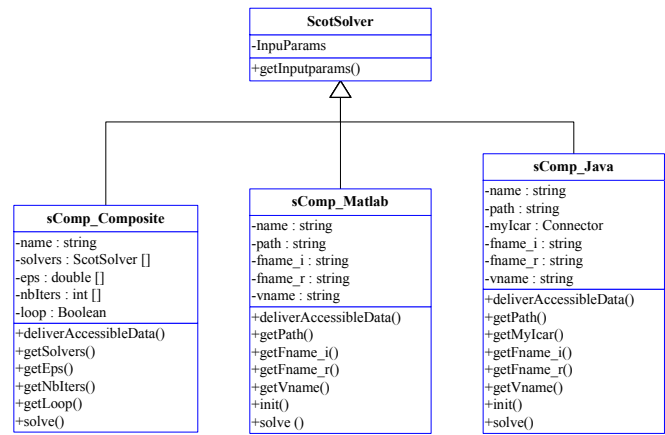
ScotSolver
-InpuParams
+getInputparams()

sComp_Composite
-name : string
-solvers : ScotSolver []
-eps : double []
-nbIters : int []
-loop : Boolean
+deliverAccessibleData()
+getSolvers()
+getEps()
+getNbIters()
+getLoop()
+solve()

sComp_Matlab
-name : string
-path : string
-fname_i : string
-fname_r : string
-vname : string
+deliverAccessibleData()
+getPath()
+getFname_i()
+getFname_r()
+getVname()
+init()
+solve ()

sComp_Java
-name : string
-path : string
-myIcar : Connector
-fname_i : string
-fname_r : string
-vname : string
+deliverAccessibleData()
+getPath()
+getMyIcar()
+getFname_i()
+getFname_r()
+getVname()
+init()
+solve()